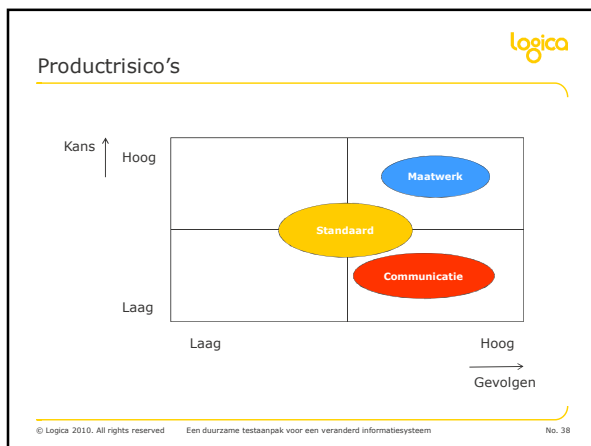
logica

Productrisico's

Kans

Hoog

Maatwerk

Standaard

Communicatie

Laag

Laag

Hoog

Gevolgen

© Logica 2010. All rights reserved

Een duurzame testaanpak voor een veranderd informatiesysteem

No. 38